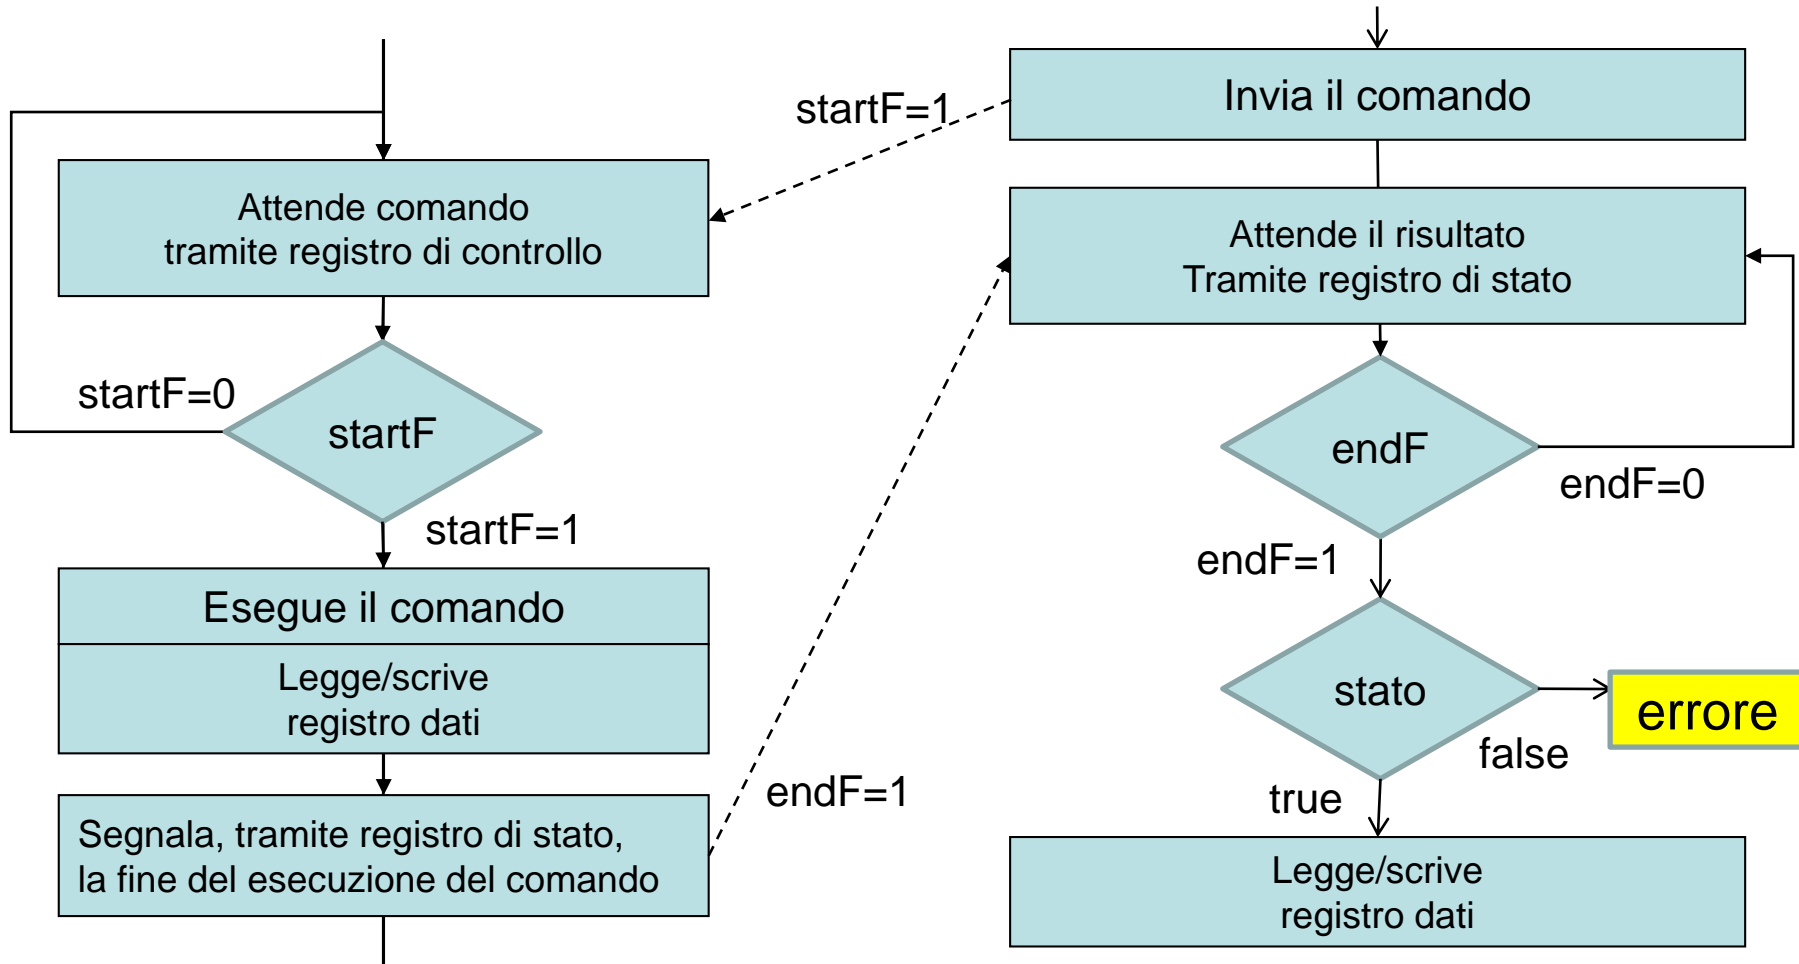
Attende comando
tramite registro di controllo

startF=0

startF

startF=1

Esegue il comando

Legge/scrive
registro dati

Segnala, tramite registro di stato,
la fine del esecuzione del comando

startF=1

endF=1

Invia il comando

Attende il risultato
Tramite registro di stato

endF

endF=0

endF=1

stato

errore

false

true

Legge/scrive
registro dati